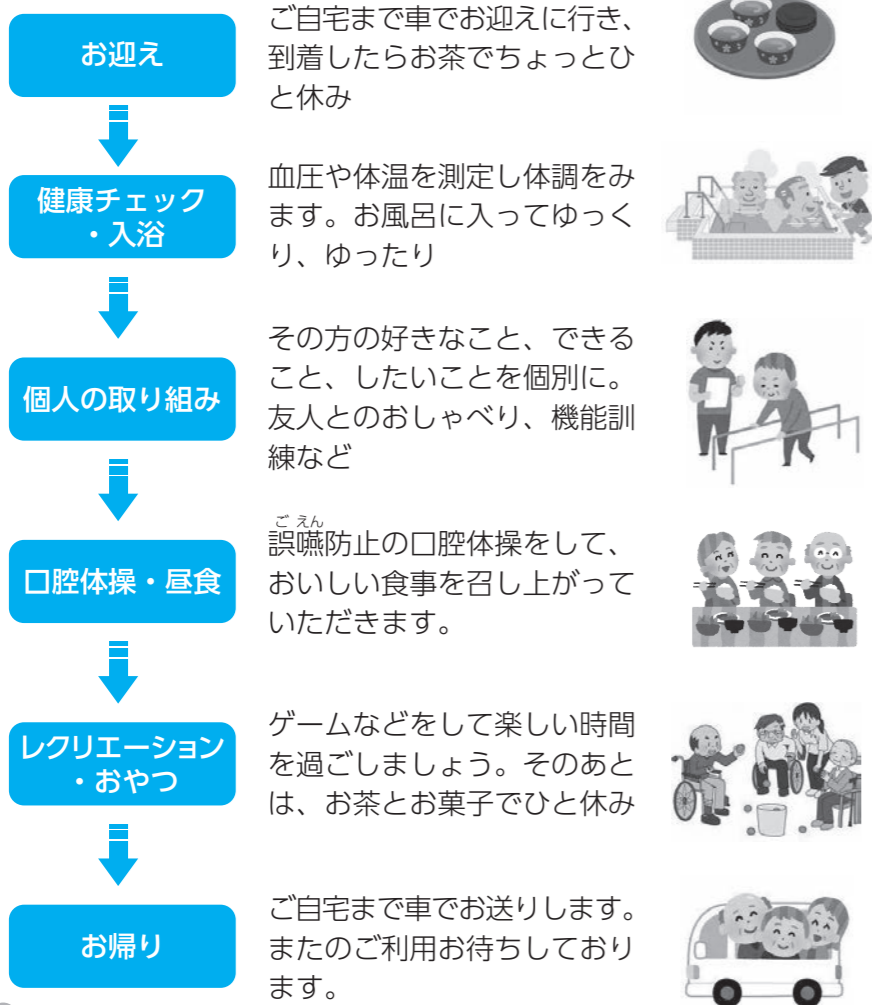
お迎え

ご自宅まで車でお迎えに行き、到着したらお茶でちょっとひと休み

健康チェック・入浴

血圧や体温を測定し体調をみます。お風呂に入ってゆっくり、ゆったり

個人の取り組み

その方の好きなこと、できること、したいことを個別に。友人とのおしゃべり、機能訓練など

口腔体操・昼食

ご えん
誤嚥防止の口腔体操をして、おいしい食事を召し上がっていただきます。

レクリエーション・おやつ

ゲームなどをして楽しい時間を過ごしましょう。そのあとは、お茶とお菓子でひと休み

お帰り

ご自宅まで車でお送りします。またのご利用お待ちしております。